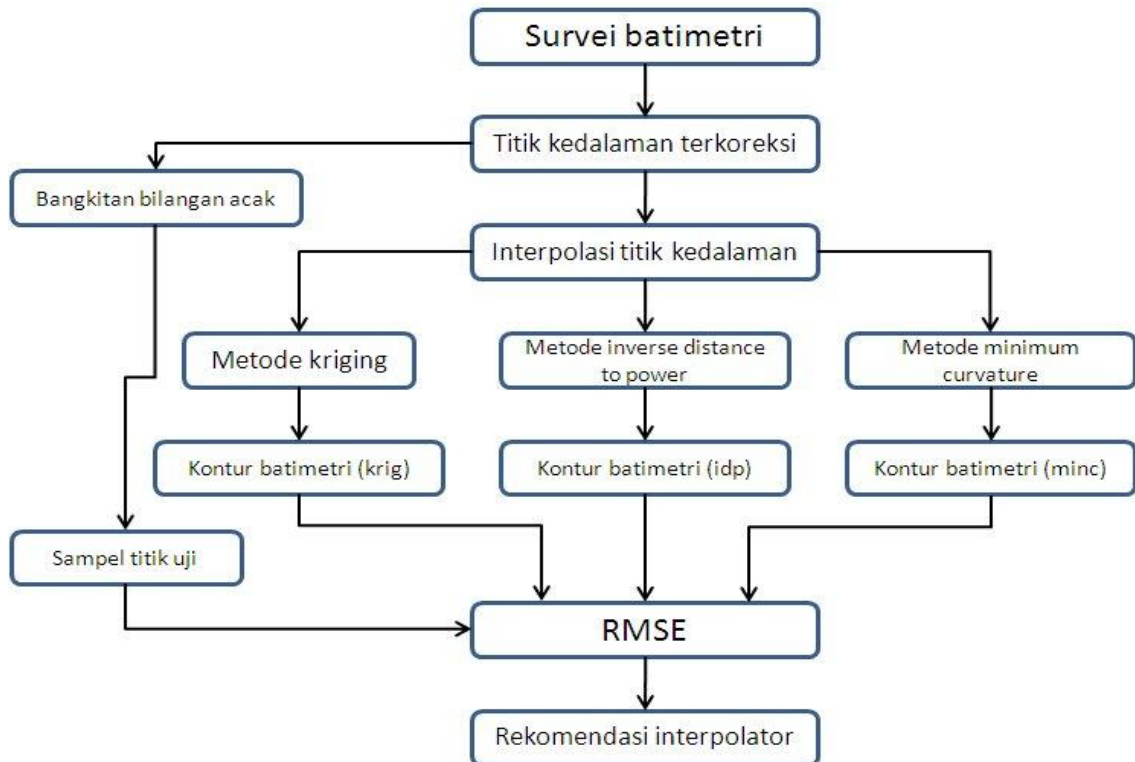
Survei batimetri

Titik kedalaman terkoreksi

Bangkitan bilangan acak

Interpolasi titik kedalaman

Metode kriging

Metode inverse distance to power

Metode minimum curvature

Kontur batimetri (krig)

Kontur batimetri (idp)

Kontur batimetri (minc)

Sampel titik uji

RMSE

Rekomendasi interpolator